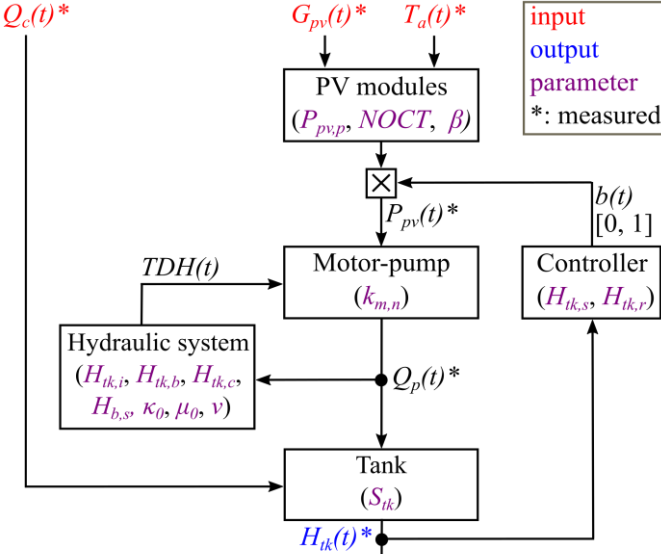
$Q_c(t)$*

$G_{pv}(t)$*

$T_a(t)$*

input
output
parameter
*: measured

PV modules
($P_{pv,p}$, $NOCT$, $\beta$)

$P_{pv}(t)$*

$b(t)$
[0, 1]

$TDH(t)$

Motor-pump
($k_{m,n}$)

Controller
($H_{tk,s}$, $H_{tk,r}$)

Hydraulic system
($H_{tk,i}$, $H_{tk,b}$, $H_{tk,c}$, $H_{b,s}$, $\kappa_0$, $\mu_0$, $\nu$)

$Q_p(t)$*

Tank
($S_{tk}$)

$H_{tk}(t)$*